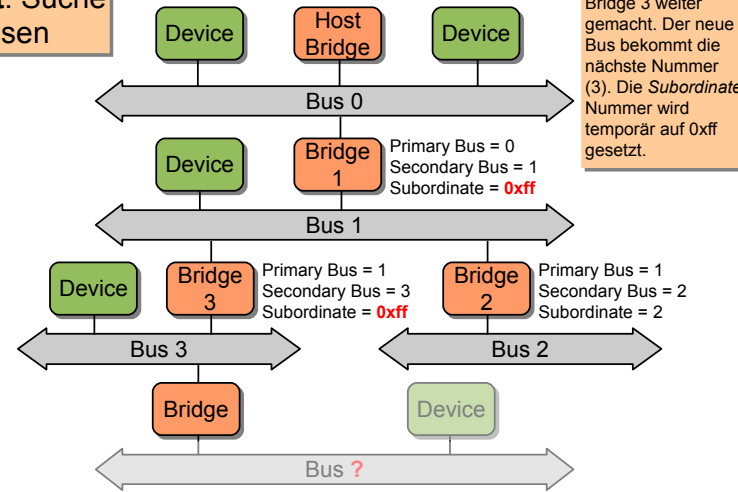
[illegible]. Suche
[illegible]sen

Device

Host Bridge

Device

Bridge 3 weiter gemacht. Der neue Bus bekommt die nächste Nummer (3). Die *Subordinate* Nummer wird temporär auf 0xff gesetzt.

Bus 0

Device

Bridge 1

Primary Bus = 0
Secondary Bus = 1
Subordinate = **0xff**

Bus 1

Device

Bridge 3

Primary Bus = 1
Secondary Bus = 3
Subordinate = **0xff**

Bridge 2

Primary Bus = 1
Secondary Bus = 2
Subordinate = 2

Bus 3

Bus 2

Bridge

Device

Bus ?